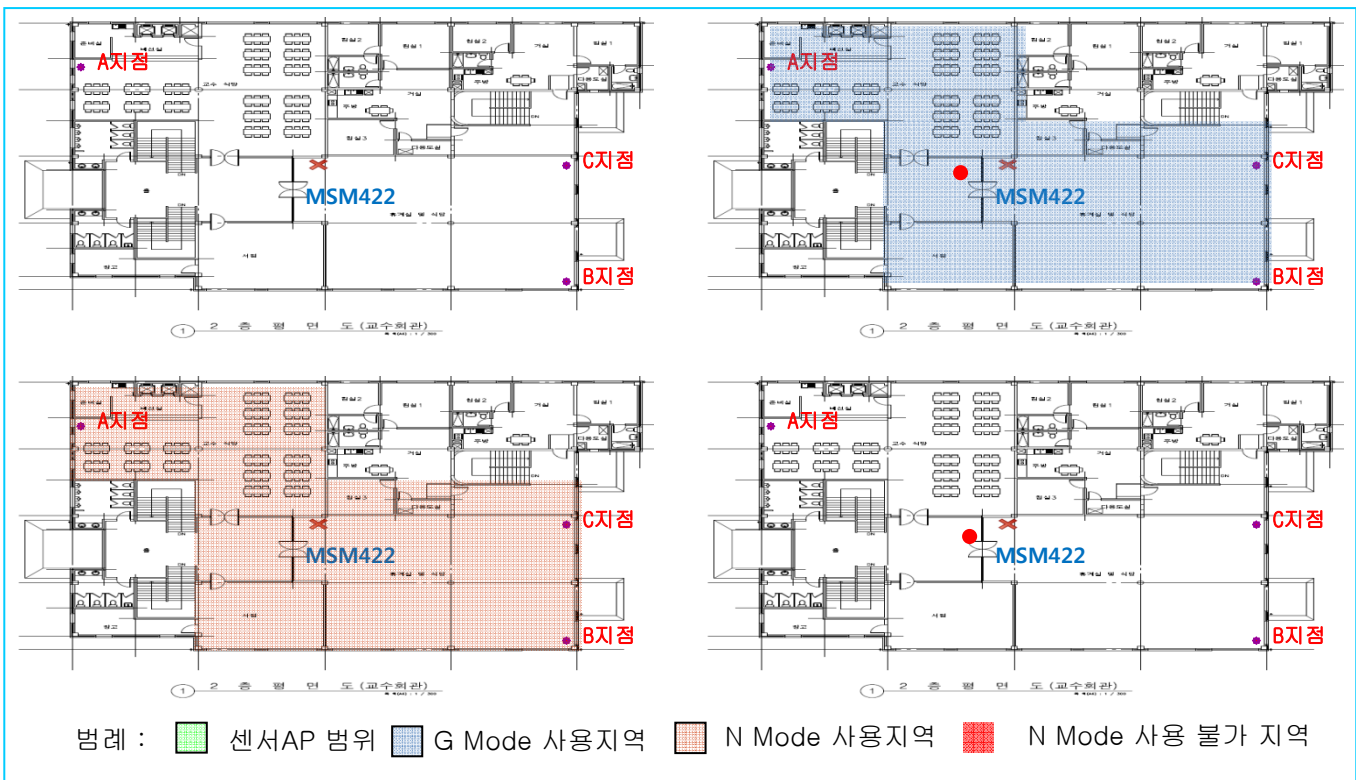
A지점
MSM422
C지점
B지점
① 2 층 평 면 도(교수회관)

A지점
MSM422
C지점
B지점
① 2 층 평 면 도(교수회관)

A지점
MSM422
C지점
B지점
① 2 층 평 면 도(교수회관)

A지점
MSM422
C지점
B지점
① 2 층 평 면 도(교수회관)

범례 : 센서AP 범위 G Mode 사용지역 N Mode 사용지역 N Mode 사용 불가 지역